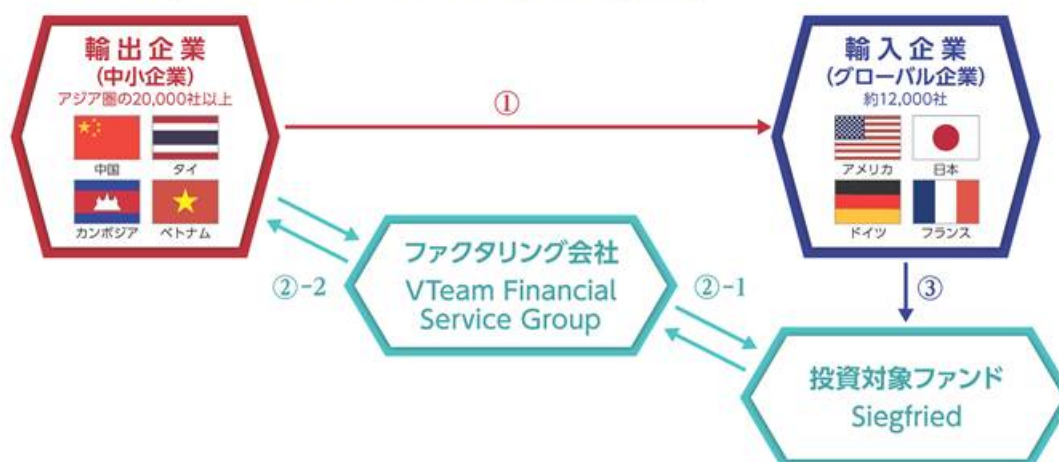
輸出企業
(中小企業)
アジア圏の20,000社以上
中国
タイ
カンボジア
ベトナム

①

輸入企業
(グローバル企業)
約12,000社
アメリカ
日本
ドイツ
フランス

②-2

ファクタリング会社
VTeam Financial Service Group

②-1

③

投資対象ファンド
Siegfried